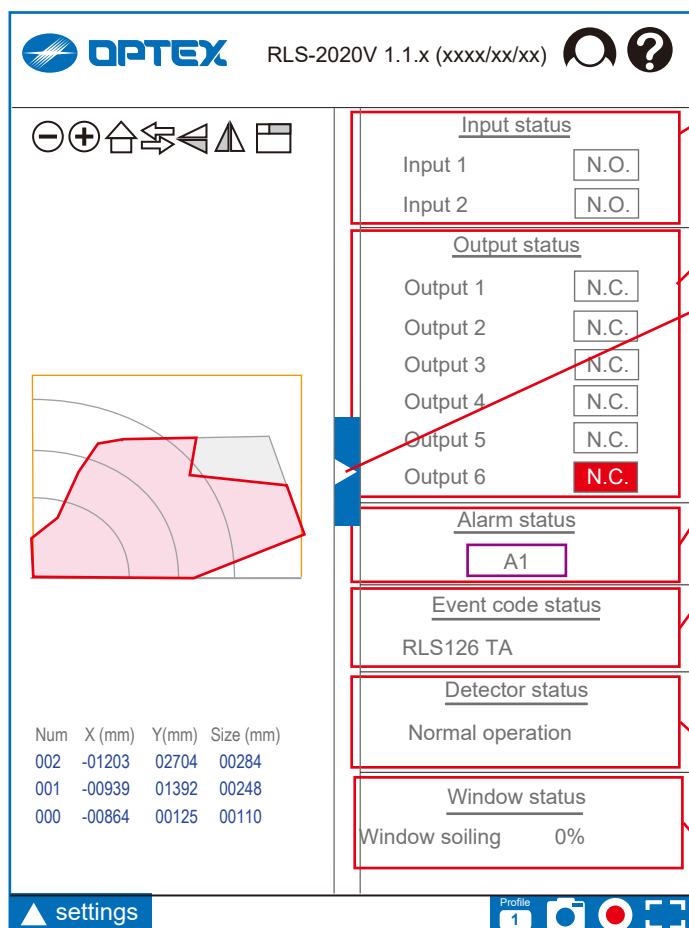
OPTEX RLS-2020V 1.1.x (xxxx/xx/xx)

Input status
Input 1 N.O.
Input 2 N.O.

Output status
Output 1 N.C.
Output 2 N.C.
Output 3 N.C.
Output 4 N.C.
Output 5 N.C.
Output 6 N.C.

Alarm status
A1

Event code status
RLS126 TA

Detector status
Normal operation

Window status
Window soiling 0%

| Num | X (mm) | Y(mm) | Size (mm) |
|---|---|---|---|
| 002 | -01203 | 02704 | 00284 |
| 001 | -00939 | 01392 | 00248 |
| 000 | -00864 | 00125 | 00110 |

settings

Profile
1